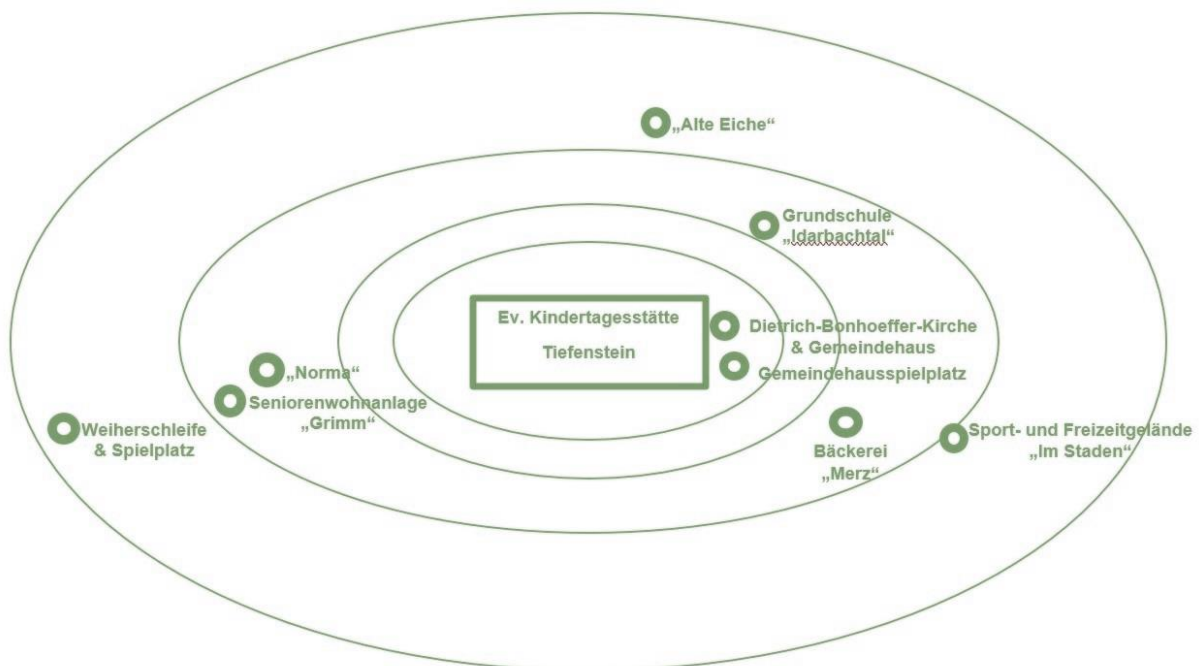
„Alte Eiche“

Grundschule „Idarbachtal“

Ev. Kindertagesstätte Tiefenstein

Dietrich-Bonhoeffer-Kirche & Gemeindehaus

Gemeindehausspielplatz

„Norma“

Seniorenwohnanlage „Grimm“

Weiherschleife & Spielplatz

Bäckerei „Merz“

Sport- und Freizeitgelände „Im Staden“